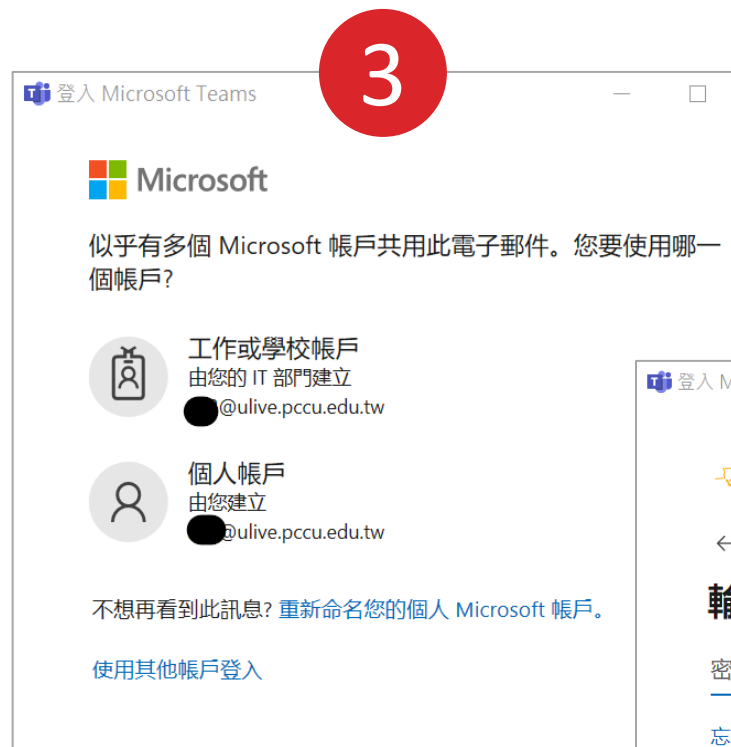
3

登入 Microsoft Teams

Microsoft

似乎有多個 Microsoft 帳戶共用此電子郵件。您要使用哪一個帳戶?

工作或學校帳戶
由您的 IT 部門建立
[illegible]@ulive.pccu.edu.tw

個人帳戶
由您建立
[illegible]@ulive.pccu.edu.tw

不想再看到此訊息? 重新命名您的個人 Microsoft 帳戶。

使用其他帳戶登入

登入 M

輸

密

忘